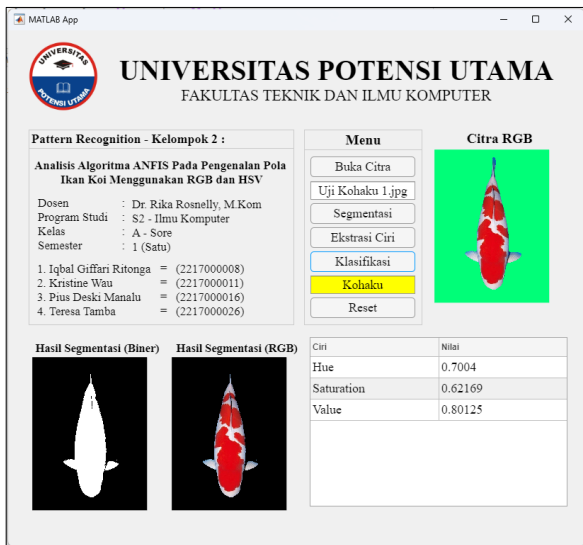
MATLAB App

UNIVERSITAS POTENSI UTAMA
FAKULTAS TEKNIK DAN ILMU KOMPUTER

UNIVERSITAS
POTENSI UTAMA

Pattern Recognition - Kelompok 2 :

Analisis Algoritma ANFIS Pada Pengenalan Pola Ikan Koi Menggunakan RGB dan HSV

Dosen : Dr. Rika Rosnelly, M.Kom
Program Studi : S2 - Ilmu Komputer
Kelas : A - Sore
Semester : 1 (Satu)

1. Iqbal Giffari Ritonga = (2217000008)
2. Kristine Wau = (2217000011)
3. Pius Deski Manalu = (2217000016)
4. Teresa Tamba = (2217000026)

Menu
Buka Citra
Uji Kohaku 1.jpg
Segmentasi
Ekstrasi Ciri
Klasifikasi
Kohaku
Reset

Citra RGB

Hasil Segmentasi (Biner)
Hasil Segmentasi (RGB)

| Ciri | Nilai |
|---|---|
| Hue | 0.7004 |
| Saturation | 0.62169 |
| Value | 0.80125 |